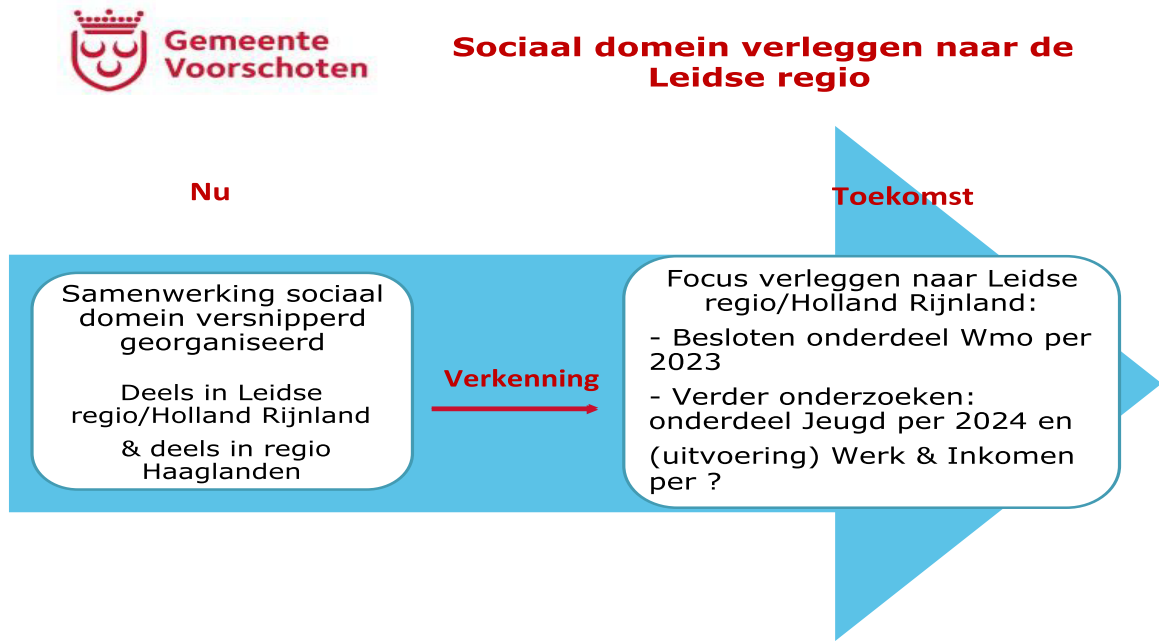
Gemeente Voorschoten

Sociaal domein verleggen naar de Leidse regio

Nu

Toekomst

Samenwerking sociaal domein versnipperd georganiseerd

Deels in Leidse regio/Holland Rijnland

& deels in regio Haaglanden

Verkenning

Focus verleggen naar Leidse regio/Holland Rijnland:

- Besloten onderdeel Wmo per 2023

- Verder onderzoeken: onderdeel Jeugd per 2024 en (uitvoering) Werk & Inkomen per ?